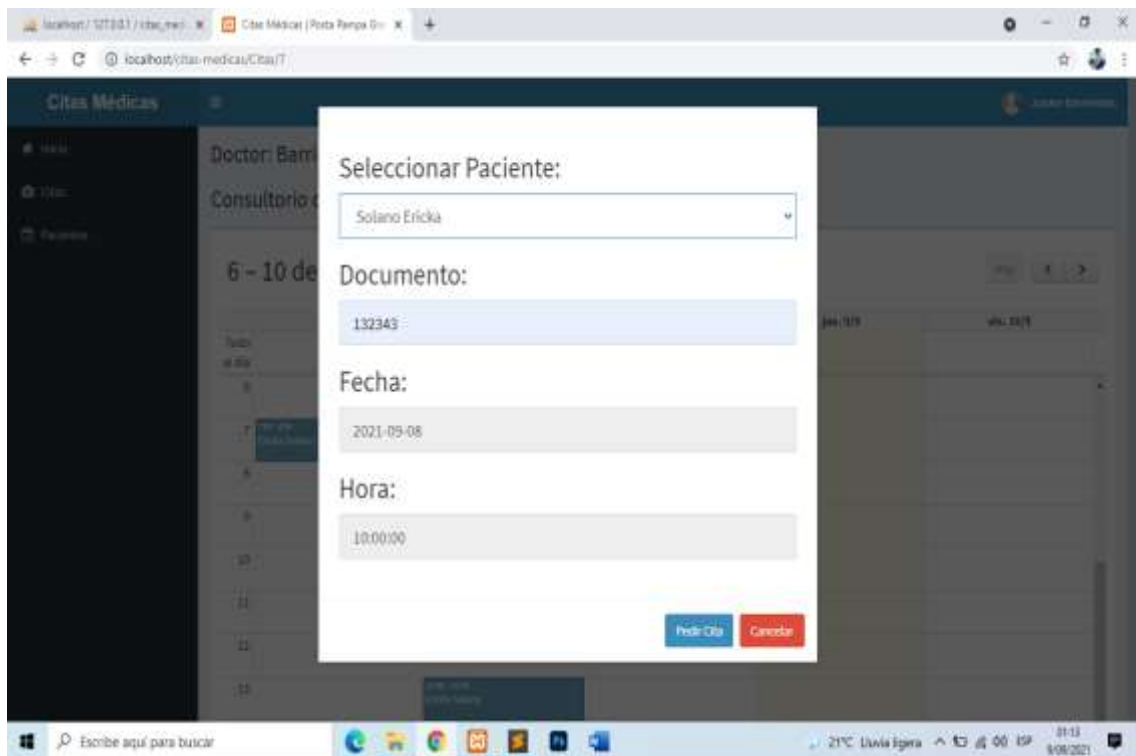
localhost / 127.0.0.1 / citas_med | Citas Médicas | Posta Pampa Gr

localhost/citas-medicas/Citas/7

Citas Médicas

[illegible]

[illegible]

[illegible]

Doctor: Barr

Consultorio

6 – 10 de

Todo el día

6

7

8

9

10

11

12

13

jue. 9/9

vie. 10/9

Seleccionar Paciente:

Solano Ericka

Documento:

132343

Fecha:

2021-09-08

Hora:

10:00:00

Pedir Cita

Cancelar

Escribe aquí para buscar

21°C Lluvia ligera

ESP

01:13

9/08/2021